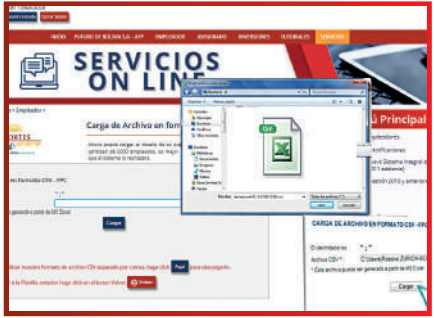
INICIO FUTURO DE BOLIVIA S.A. - AFP EMPLEADOR ASEGURADO INVERSIONES TUTORIALES SERVICIOS

SERVICIOS ON LINE

Carga de Archivo en formato

Cargar

Aquí

Volver

ú Principal

CARGA DE ARCHIVO EN FORMATO CSV - PRO

Cargar

Nombre: Todos los archivos (*.*)

Abrir Cancelar